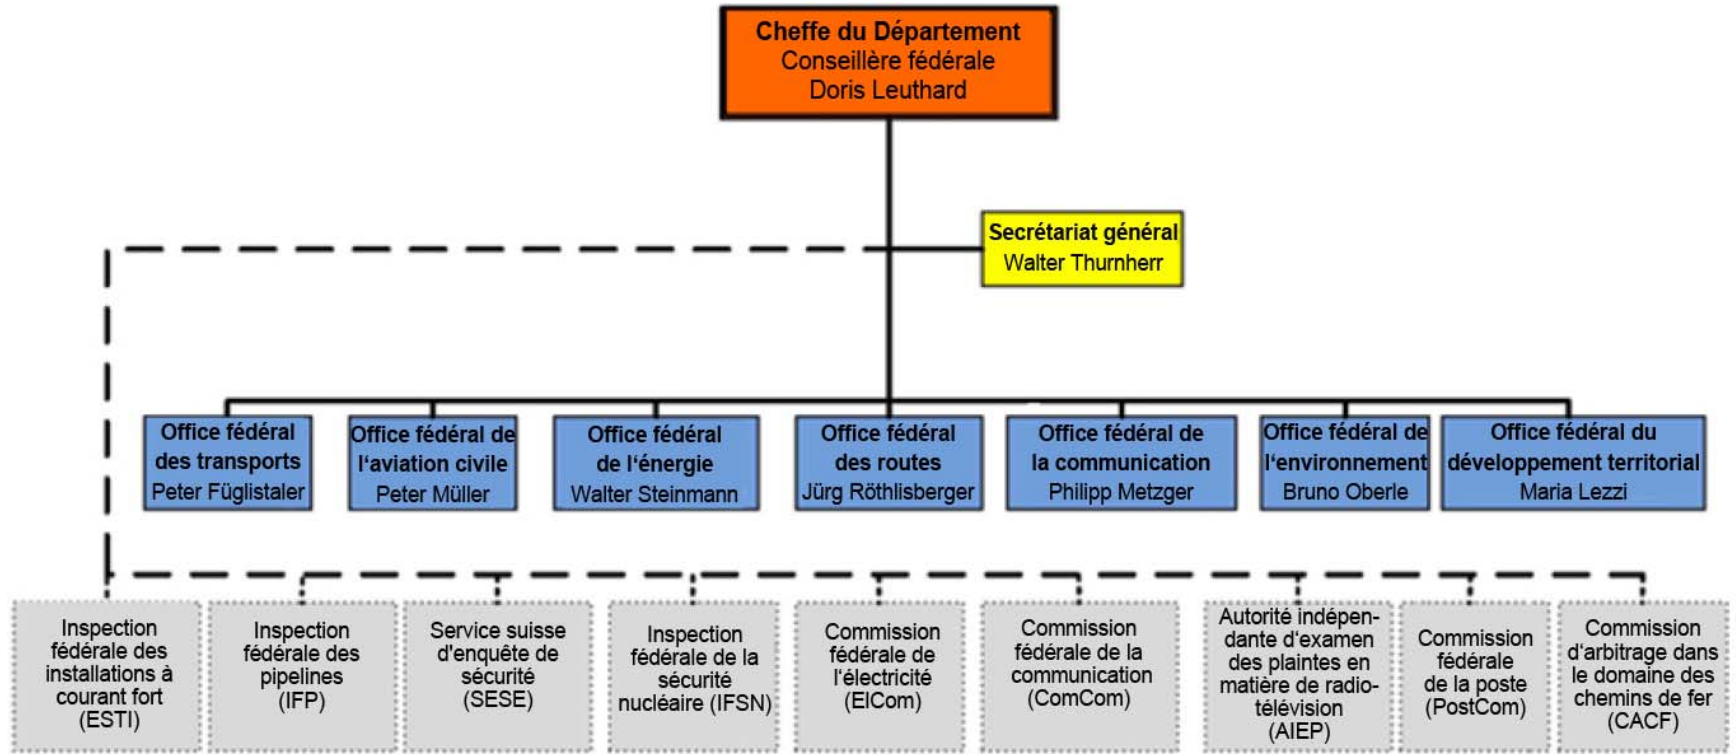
Cheffe du Département
Conseillère fédérale
Doris Leuthard

Secrétariat général
Walter Thurnherr

Office fédéral des transports
Peter Füglistaler

Office fédéral de l'aviation civile
Peter Müller

Office fédéral de l'énergie
Walter Steinmann

Office fédéral des routes
Jürg Röthlisberger

Office fédéral de la communication
Philipp Metzger

Office fédéral de l'environnement
Bruno Oberle

Office fédéral du développement territorial
Maria Lezzi

Inspection fédérale des installations à courant fort (ESTI)

Inspection fédérale des pipelines (IFP)

Service suisse d'enquête de sécurité (SESE)

Inspection fédérale de la sécurité nucléaire (IFSN)

Commission fédérale de l'électricité (ElCom)

Commission fédérale de la communication (ComCom)

Autorité indépendante d'examen des plaintes en matière de radio-télévision (AIEP)

Commission fédérale de la poste (PostCom)

Commission d'arbitrage dans le domaine des chemins de fer (CACF)